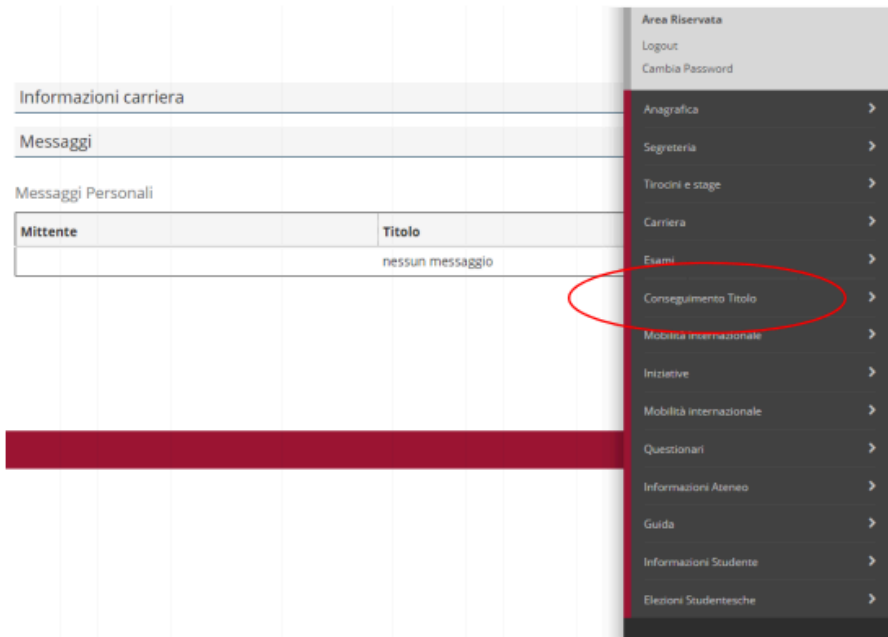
Informazioni carriera

Messaggi

Messaggi Personali

| Mittente | Titolo |
|---|---|
| | nessun messaggio |

Area Riservata
Logout
Cambia Password

Anagrafica
Segreteria
Tirocini e stage
Carriera
Esami
Conseguimento Titolo
Mobilità internazionale
Iniziative
Mobilità internazionale
Questionari
Informazioni Ateneo
Guida
Informazioni Studente
Elezioni Studentesche